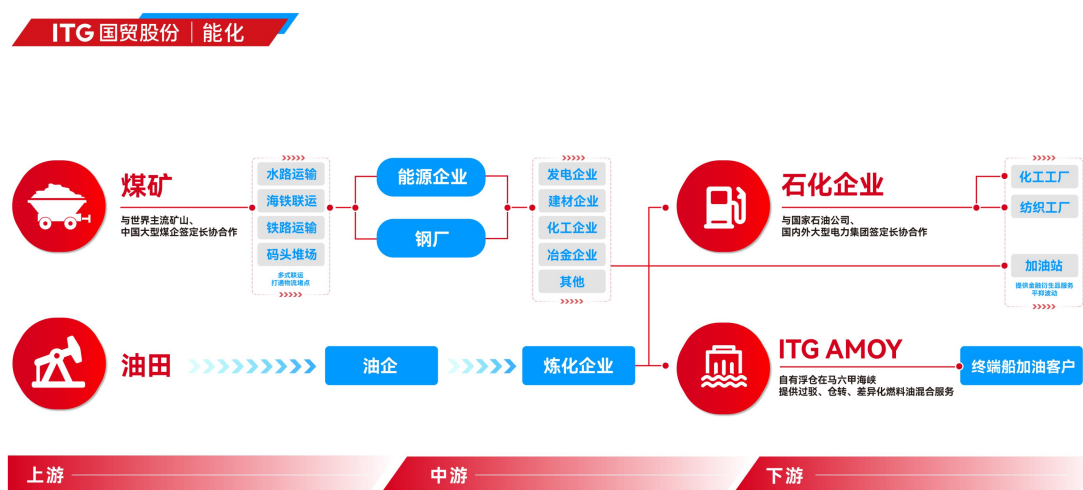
ITG 国贸股份 | 能化

煤矿
与世界主流矿山、中国大型煤企签定长协合作

水路运输
海铁联运
铁路运输
码头堆场
多式联运
打通物流堵点

能源企业
钢厂

发电企业
建材企业
化工企业
冶金企业
其他

石化企业
与国家石油公司、国内外大型电力集团签定长协合作

化工工厂
纺织工厂
加油站
提供金融衍生品服务
平抑波动

油田
油企
炼化企业

ITG AMOY
自有浮仓在马六甲海峡
提供过驳、仓转、差异化燃料油混合服务

终端船加油客户

上游
中游
下游